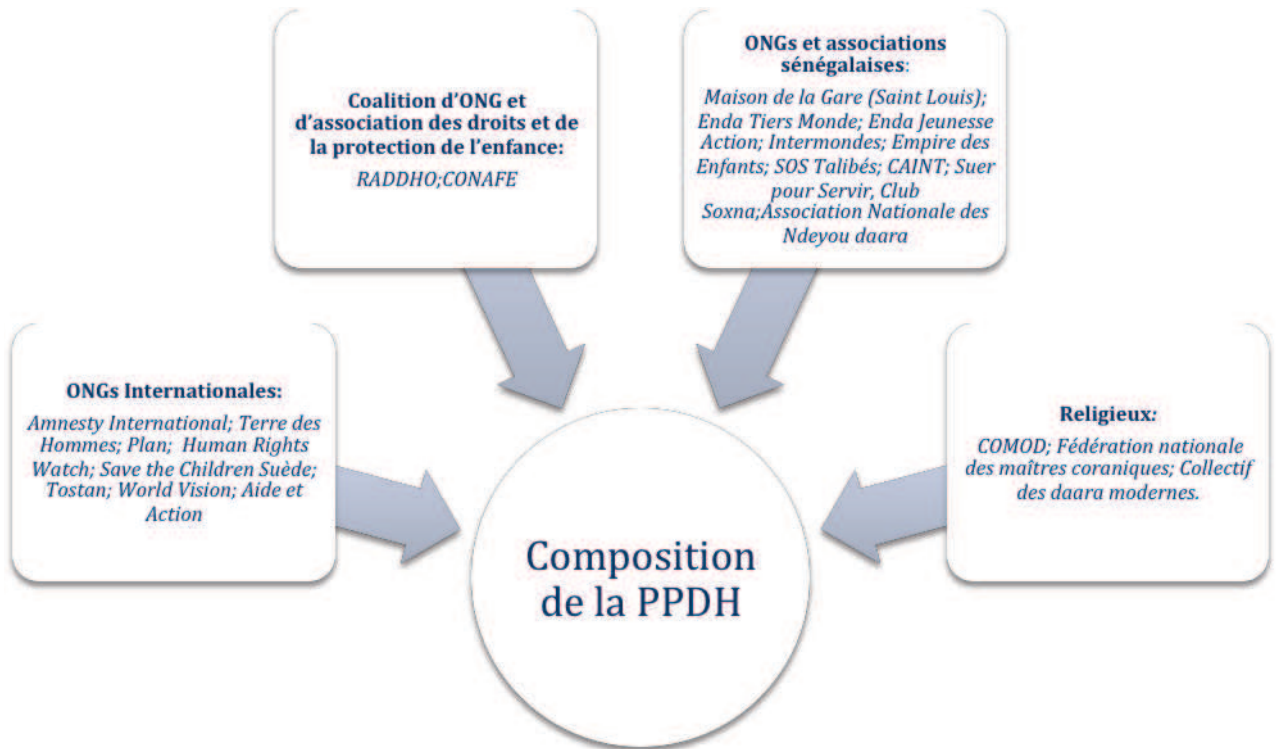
Coalition d'ONG et d'association des droits et de la protection de l'enfance:

RADDHO;CONAFE

ONGs et associations sénégalaises:

Maison de la Gare (Saint Louis); Enda Tiers Monde; Enda Jeunesse Action; Intermondes; Empire des Enfants; SOS Talibés; CAINT; Suer pour Servir, Club Soxna;Association Nationale des Ndeyou daara

ONGs Internationales:

Amnesty International; Terre des Hommes; Plan; Human Rights Watch; Save the Children Suède; Tostan; World Vision; Aide et Action

Religieux:

COMOD; Fédération nationale des maîtres coraniques; Collectif des daara modernes.

Composition de la PPDH